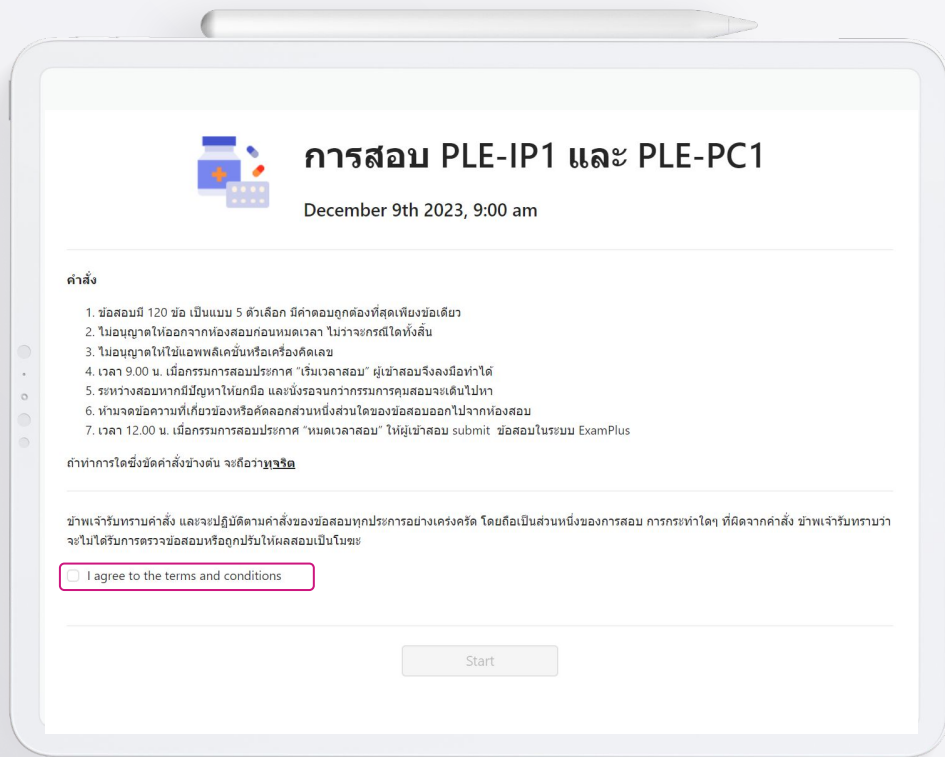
การสอบ PLE-IP1 และ PLE-PC1

December 9th 2023, 9:00 am

คำสั่ง

1. ข้อสอบมี 120 ข้อ เป็นแบบ 5 ตัวเลือก มีคำตอบถูกต้องที่สุดเพียงข้อเดียว
2. ไม่อนุญาตให้ออกจากห้องสอบก่อนหมดเวลา ไม่ว่าจะกรณีใดทั้งสิ้น
3. ไม่อนุญาตให้ใช้แอพพลิเคชั่นหรือเครื่องคิดเลข
4. เวลา 9.00 น. เมื่อกรรมการสอบประกาศ "เริ่มเวลาสอบ" ผู้เข้าสอบจึงลงมือทำได้
5. ระหว่างสอบหากมีปัญหาให้ยกมือ และนั่งรอจนกว่ากรรมการคุมสอบจะเดินไปหา
6. ห้ามจดข้อความที่เกี่ยวข้องหรือคัดลอกส่วนหนึ่งส่วนใดของข้อสอบออกไปจากห้องสอบ
7. เวลา 12.00 น. เมื่อกรรมการสอบประกาศ "หมดเวลาสอบ" ให้ผู้เข้าสอบ submit ข้อสอบในระบบ ExamPlus

ถ้าทำการใดซึ่งขัดคำสั่งข้างต้น จะถือว่าทุจริต

ข้าพเจ้ารับทราบคำสั่ง และจะปฏิบัติตามคำสั่งของข้อสอบทุกประการอย่างเคร่งครัด โดยถือเป็นส่วนหนึ่งของการสอบ การกระทำใดๆ ที่ผิดจากคำสั่ง ข้าพเจ้ารับทราบว่าจะไม่ได้รับการตรวจข้อสอบหรือถูกปรับให้ผลสอบเป็นโมฆะ

I agree to the terms and conditions

Start